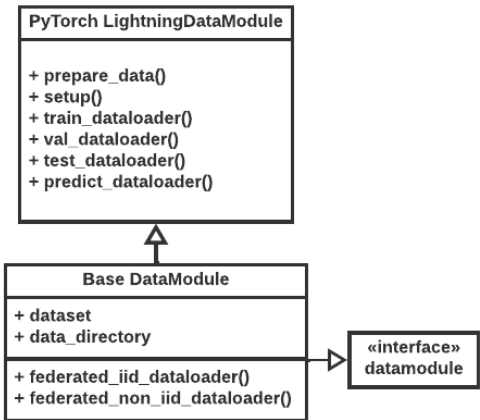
PyTorch LightningDataModule

+ prepare_data()
+ setup()
+ train_dataloader()
+ val_dataloader()
+ test_dataloader()
+ predict_dataloader()

Base DataModule

+ dataset
+ data_directory

+ federated_iid_dataloader()
+ federated_non_iid_dataloader()

«interface»
datamodule